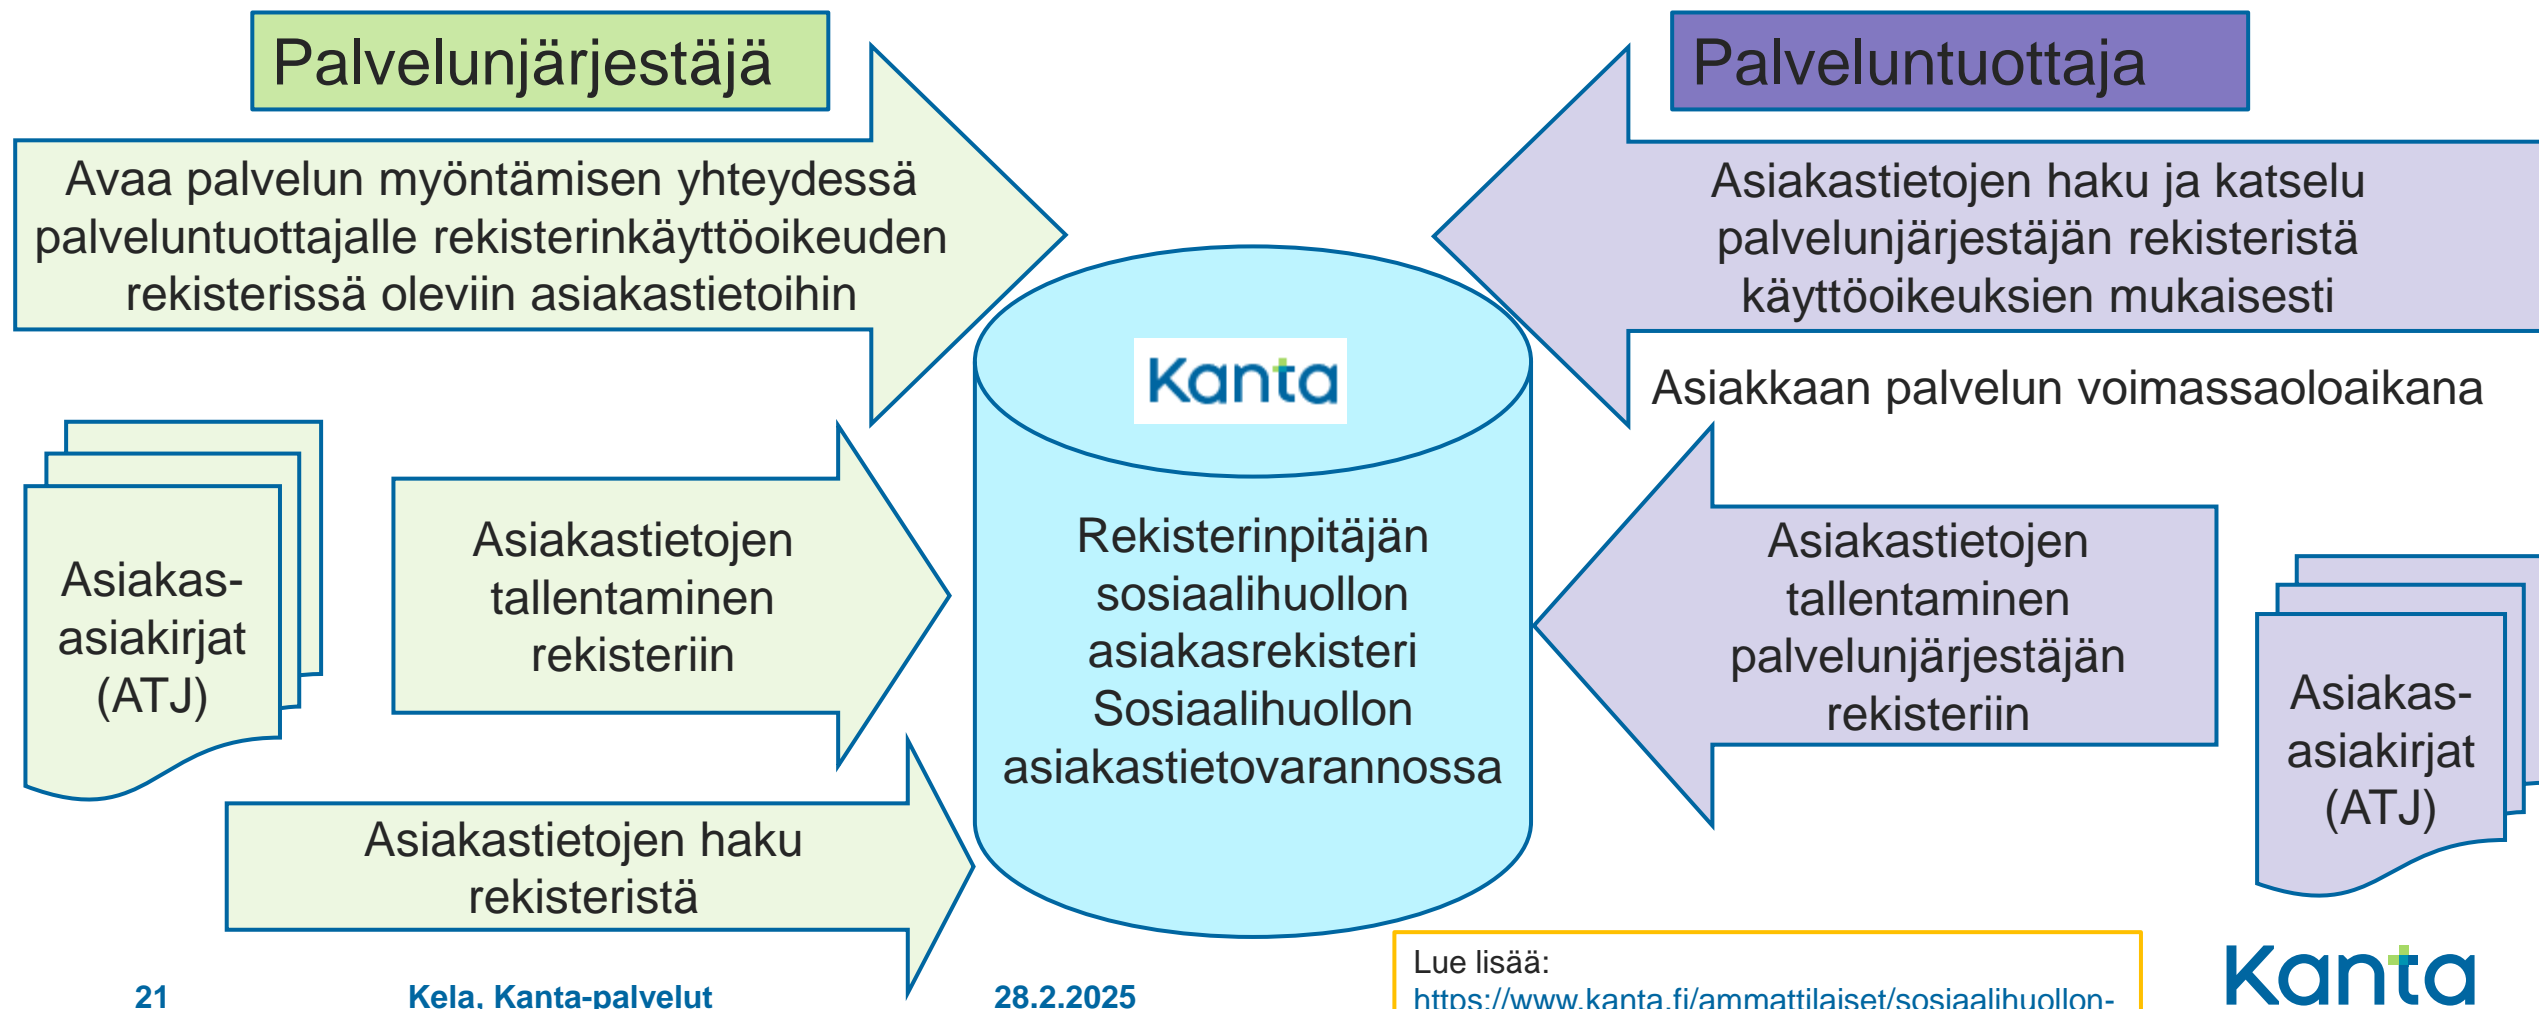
Palvelunjärjestäjä

Palveluntuottaja

Avaa palvelun myöntämisen yhteydessä palveluntuottajalle rekisterinkäyttöoikeuden rekisterissä oleviin asiakastietoihin

Asiakastietojen haku ja katselu palvelunjärjestäjän rekisteristä käyttöoikeuksien mukaisesti

Asiakkaan palvelun voimassaoloaikana

Kanta

Asiakas-asiakirjat (ATJ)

Asiakastietojen tallentaminen rekisteriin

Rekisterinpitäjän sosiaalihuollon asiakasrekisteri Sosiaalihuollon asiakastietovarannossa

Asiakastietojen tallentaminen palvelunjärjestäjän rekisteriin

Asiakas-asiakirjat (ATJ)

Asiakastietojen haku rekisteristä

21 Kela, Kanta-palvelut 28.2.2025

Lue lisää:
https://www.kanta.fi/ammattilaiset/sosiaalihuollon-

Kanta